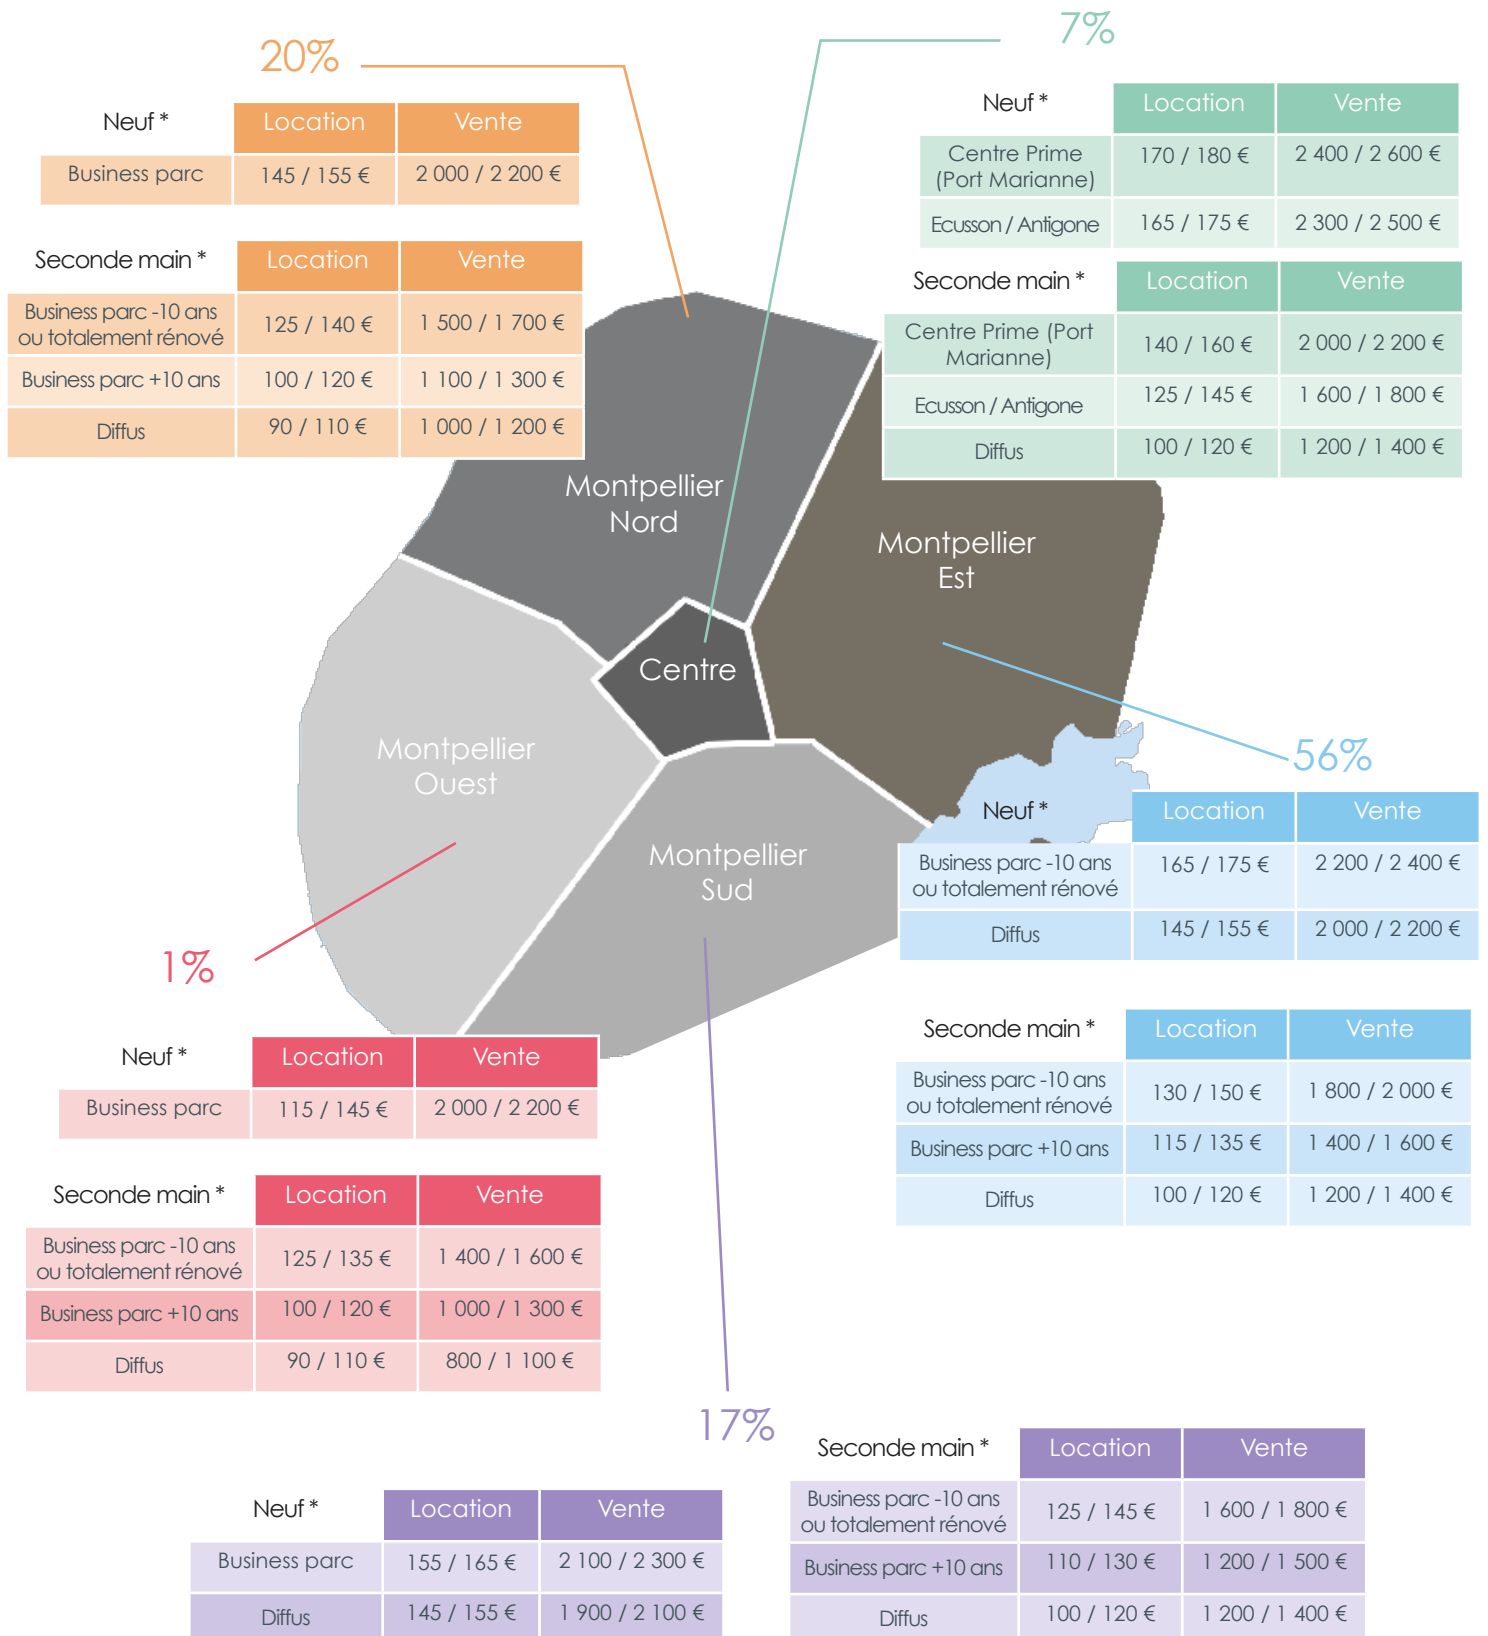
20%

| Neuf * | Location | Vente |
|---|---|---|
| Business parc | 145 / 155 € | 2 000 / 2 200 € |

| Seconde main * | Location | Vente |
|---|---|---|
| Business parc -10 ans ou totalement rénové | 125 / 140 € | 1 500 / 1 700 € |
| Business parc +10 ans | 100 / 120 € | 1 100 / 1 300 € |
| Diffus | 90 / 110 € | 1 000 / 1 200 € |

7%

| Neuf * | Location | Vente |
|---|---|---|
| Centre Prime (Port Marianne) | 170 / 180 € | 2 400 / 2 600 € |
| Ecusson / Antigone | 165 / 175 € | 2 300 / 2 500 € |

| Seconde main * | Location | Vente |
|---|---|---|
| Centre Prime (Port Marianne) | 140 / 160 € | 2 000 / 2 200 € |
| Ecusson / Antigone | 125 / 145 € | 1 600 / 1 800 € |
| Diffus | 100 / 120 € | 1 200 / 1 400 € |

Montpellier Nord

Montpellier Est

Centre

Montpellier Ouest

Montpellier Sud

56%

| Neuf * | Location | Vente |
|---|---|---|
| Business parc -10 ans ou totalement rénové | 165 / 175 € | 2 200 / 2 400 € |
| Diffus | 145 / 155 € | 2 000 / 2 200 € |

| Seconde main * | Location | Vente |
|---|---|---|
| Business parc -10 ans ou totalement rénové | 130 / 150 € | 1 800 / 2 000 € |
| Business parc +10 ans | 115 / 135 € | 1 400 / 1 600 € |
| Diffus | 100 / 120 € | 1 200 / 1 400 € |

1%

| Neuf * | Location | Vente |
|---|---|---|
| Business parc | 115 / 145 € | 2 000 / 2 200 € |

| Seconde main * | Location | Vente |
|---|---|---|
| Business parc -10 ans ou totalement rénové | 125 / 135 € | 1 400 / 1 600 € |
| Business parc +10 ans | 100 / 120 € | 1 000 / 1 300 € |
| Diffus | 90 / 110 € | 800 / 1 100 € |

17%

| Neuf * | Location | Vente |
|---|---|---|
| Business parc | 155 / 165 € | 2 100 / 2 300 € |
| Diffus | 145 / 155 € | 1 900 / 2 100 € |

| Seconde main * | Location | Vente |
|---|---|---|
| Business parc -10 ans ou totalement rénové | 125 / 145 € | 1 600 / 1 800 € |
| Business parc +10 ans | 110 / 130 € | 1 200 / 1 500 € |
| Diffus | 100 / 120 € | 1 200 / 1 400 € |